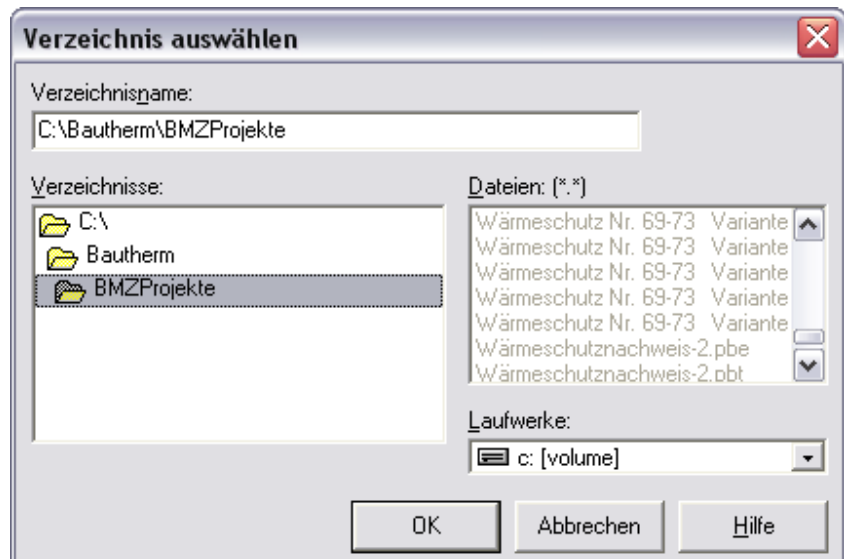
Verzeichnis auswählen

Verzeichnisname:

C:\Bautherm\BMZProjekte

Verzeichnisse:

C:\
Bautherm
BMZProjekte

Dateien: (*.*)

Wärmeschutz Nr. 69-73 Variante
Wärmeschutz Nr. 69-73 Variante
Wärmeschutz Nr. 69-73 Variante
Wärmeschutz Nr. 69-73 Variante
Wärmeschutz Nr. 69-73 Variante
Wärmeschutznachweis-2.pbe
Wärmeschutznachweis-2.pbt

Laufwerke:

c: [volume]

OK
Abbrechen
Hilfe